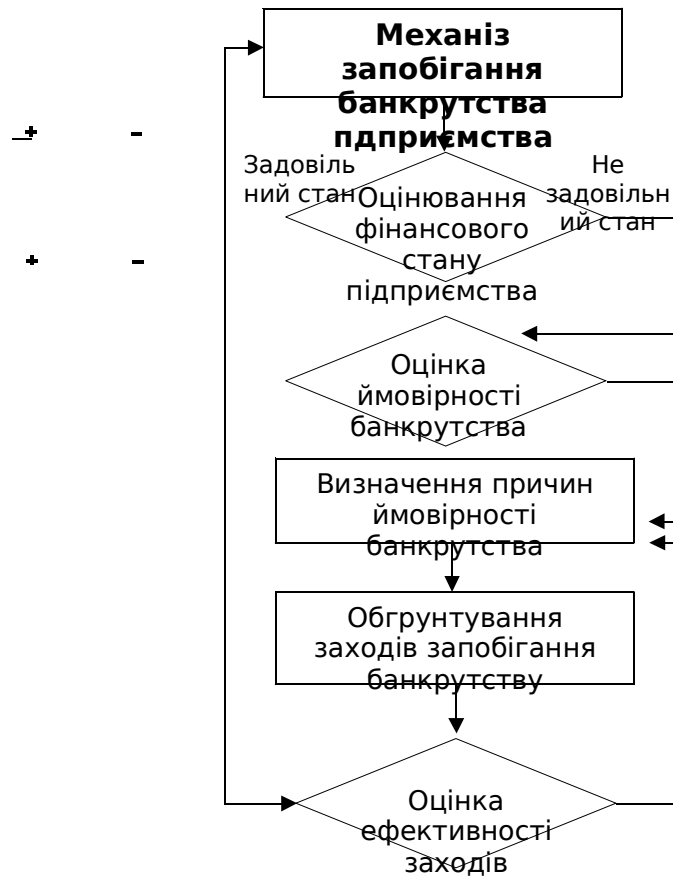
+ -

+ -

**Механіз запобігання банкрутства пдприємства**

Задовільний стан

Не задовільний стан

Оцінювання фінансового стану підприємства

Оцінка ймовірності банкрутства

Визначення причин ймовірності банкрутства

Обгрунтування заходів запобігання банкрутству

Оцінка ефективності заходів